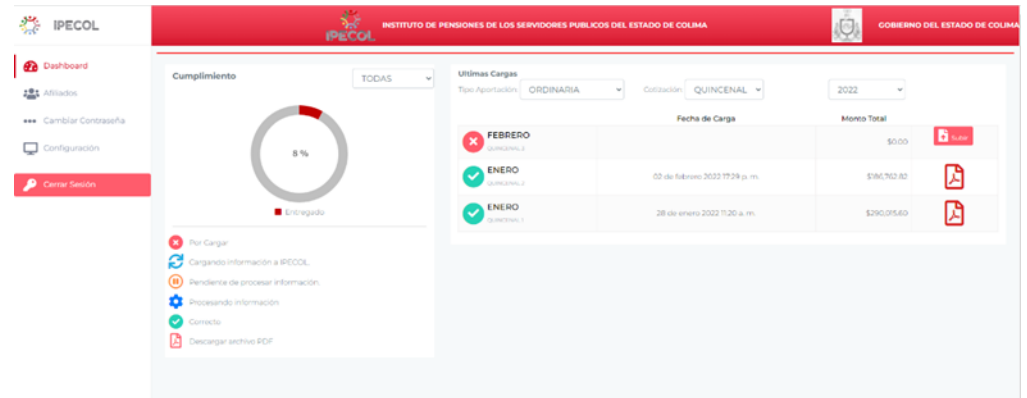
IPECOL

IPECOL INSTITUTO DE PENSIONES DE LOS SERVIDORES PUBLICOS DEL ESTADO DE COLIMA

GOBIERNO DEL ESTADO DE COLIMA

Dashboard
Afiliados
Cambiar Contraseña
Configuración
Cerrar Sesión

Cumplimiento

TODAS

8 %

Entregado

Por Cargar
Cargando información a IPECOL
Pendiente de procesar información
Procesando información
Correcto
Descargar archivo PDF

Ultimas Cargas

Tipo Aportación ORDINARIA

Cotización QUINCENAL

2022

| | Fecha de Carga | Monto Total | |
|---|---|---|---|
| FEBRERO QUINCENAL 2 | | $0.00 | Subir |
| ENERO QUINCENAL 2 | 02 de febrero 2022 17:29 p. m. | $180,762.82 | |
| ENERO QUINCENAL 1 | 28 de enero 2022 11:20 a. m. | $290,015.60 | |